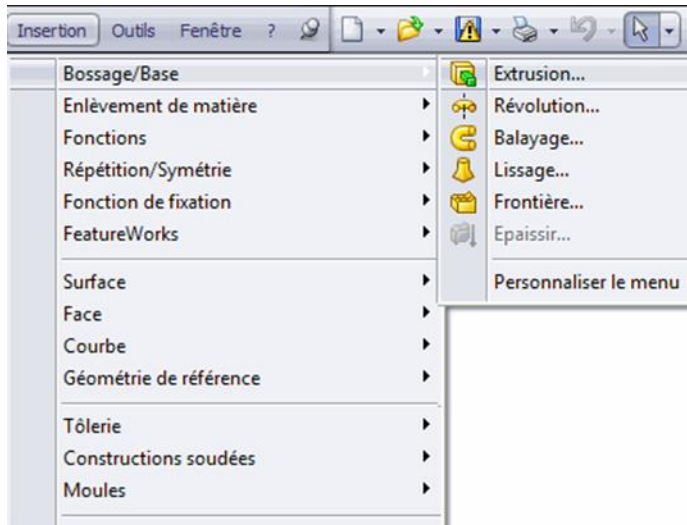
Insertion Outils Fenêtre ?

Bossage/Base
Enlèvement de matière
Fonctions
Répétition/Symétrie
Fonction de fixation
FeatureWorks

Surface
Face
Courbe
Géométrie de référence

Tôlerie
Constructions soudées
Moules

Extrusion...
Révolution...
Balayage...
Lissage...
Frontière...
Epaissir...

Personnaliser le menu